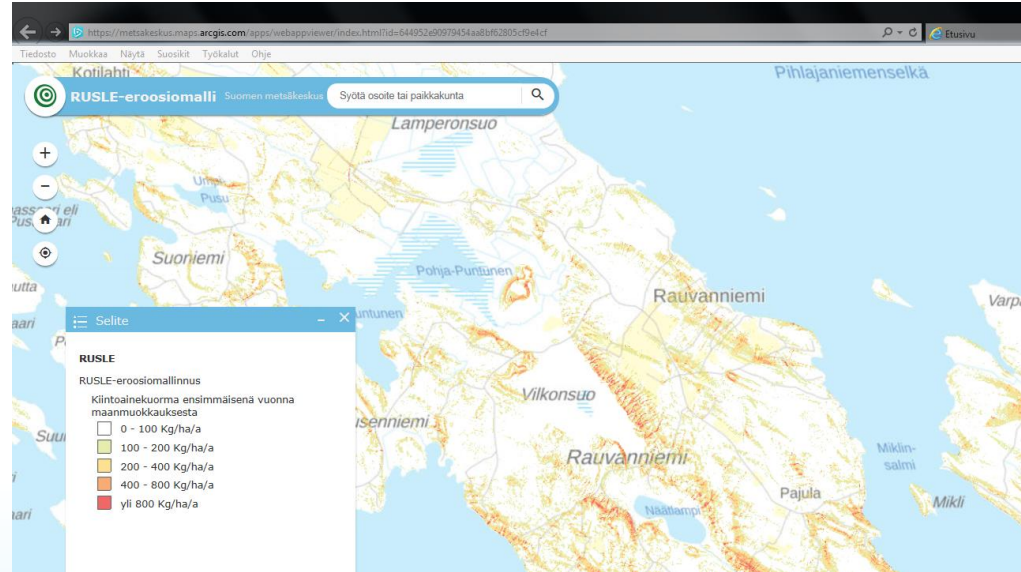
https://metsakeskus.maps.arcgis.com/apps/webappviewer/index.html?id=644952e90979454aa8bf62805cf9e4cf
Etusivu
Tiedosto Muokkaa Näytä Suosikit Työkalut Ohje

RUSLE-eroosiomalli Suomen metsäkeskus
Syötä osoite tai paikkakunta

Kotilahti
Pihlajaniemenselkä
Lamperonsuo
Umpi-
Pusu
Suoniemi
Pohja-Puntunen
Rauvanniemi
Varp
Vilkonsuo
Rauvanniemi
Miklin-
salmi
Pajula
Mikli
Näätlampi

Selite

RUSLE

RUSLE-eroosiomallinnus

Kiintoainekuorma ensimmäisenä vuonna maanmuokkauksesta
0 - 100 Kg/ha/a
100 - 200 Kg/ha/a
200 - 400 Kg/ha/a
400 - 800 Kg/ha/a
yli 800 Kg/ha/a